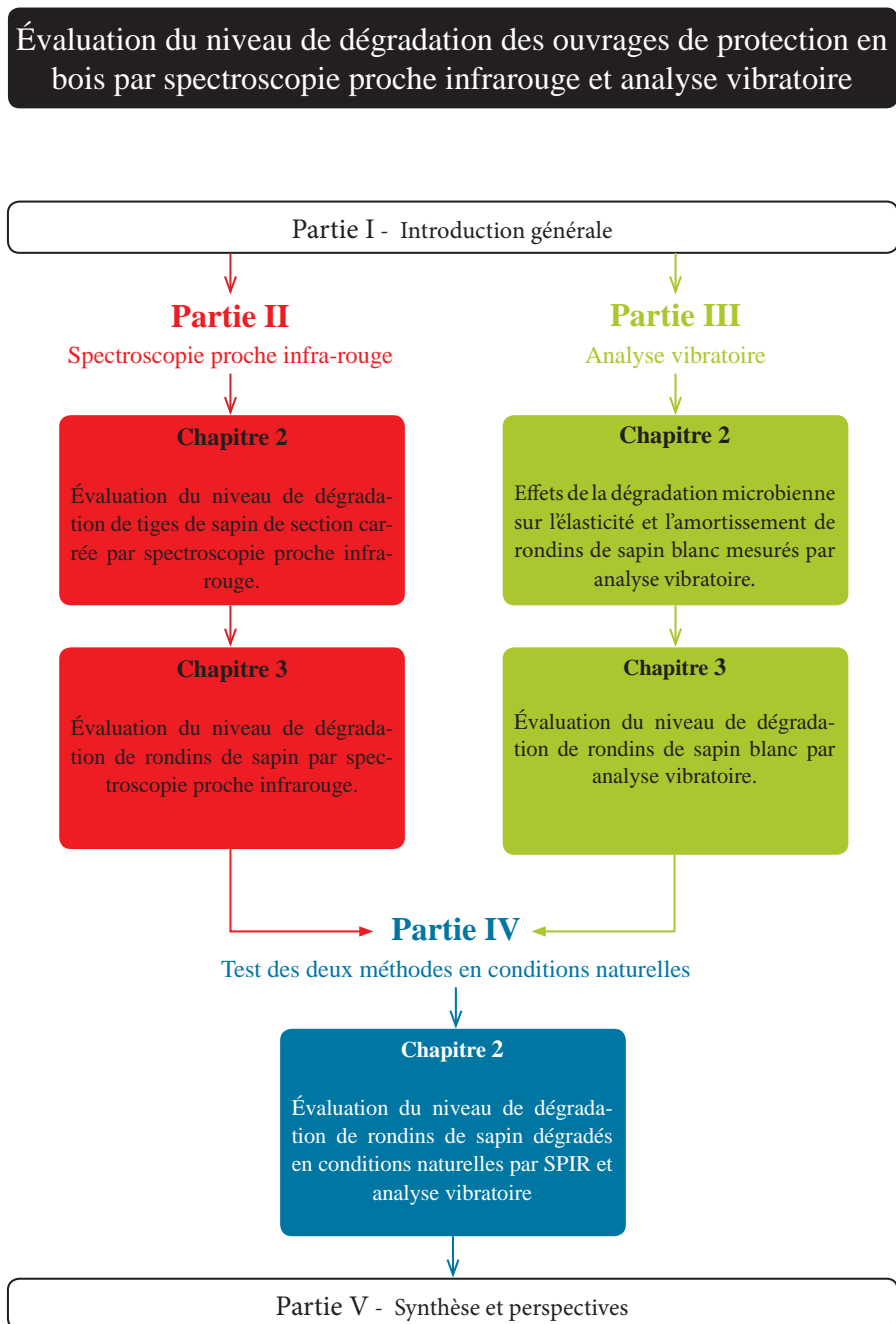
Évaluation du niveau de dégradation des ouvrages de protection en bois par spectroscopie proche infrarouge et analyse vibratoire

Partie I - Introduction générale

Partie II

Spectroscopie proche infra-rouge

Chapitre 2

Évaluation du niveau de dégradation de tiges de sapin de section carrée par spectroscopie proche infrarouge.

Chapitre 3

Évaluation du niveau de dégradation de rondins de sapin par spectroscopie proche infrarouge.

Partie III

Analyse vibratoire

Chapitre 2

Effets de la dégradation microbienne sur l'élasticité et l'amortissement de rondins de sapin blanc mesurés par analyse vibratoire.

Chapitre 3

Évaluation du niveau de dégradation de rondins de sapin blanc par analyse vibratoire.

Partie IV

Test des deux méthodes en conditions naturelles

Chapitre 2

Évaluation du niveau de dégradation de rondins de sapin dégradés en conditions naturelles par SPIR et analyse vibratoire

Partie V - Synthèse et perspectives